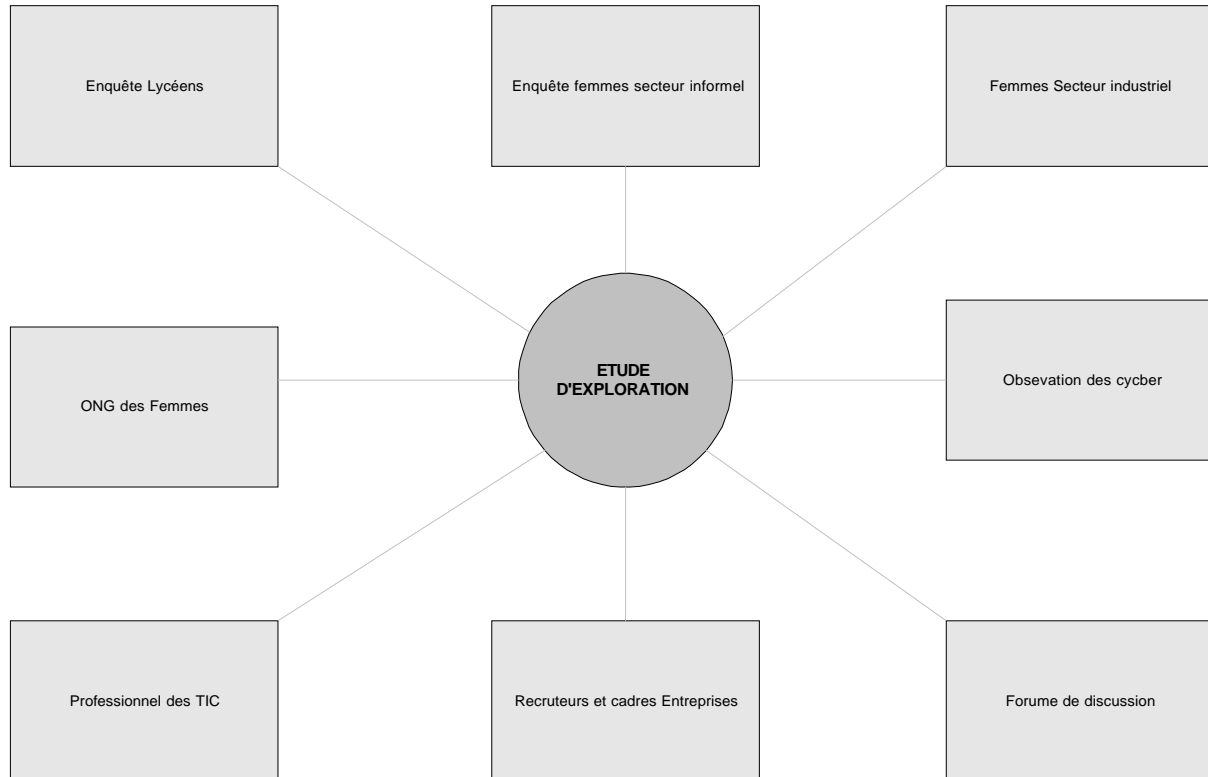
Enquête Lycéens

Enquête femmes secteur informel

Femmes Secteur industriel

ETUDE D'EXPLORATION

ONG des Femmes

Obsevation des cycber

Professionnel des TIC

Recruteurs et cadres Entreprises

Forume de discussion